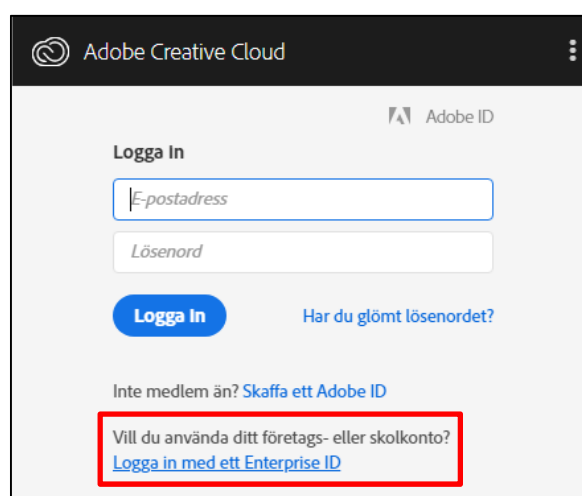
Adobe Creative Cloud

Adobe ID

Logga in

E-postadress

Lösenord

Logga in

Har du glömt lösenordet?

Inte medlem än? Skaffa ett Adobe ID

Vill du använda ditt företags- eller skolkonto?
Logga in med ett Enterprise ID